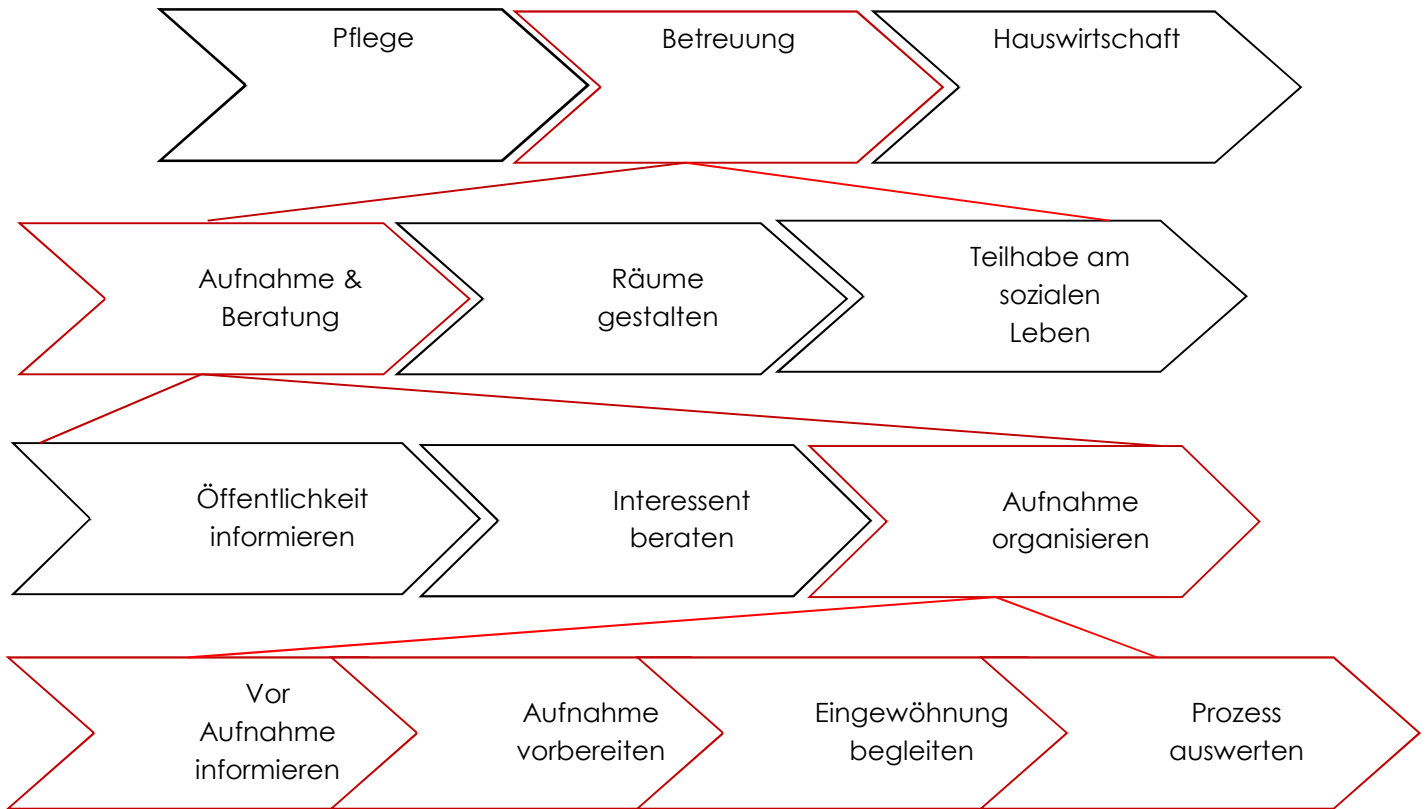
Pflege

Betreuung

Hauswirtschaft

Aufnahme & Beratung

Räume gestalten

Teilhabe am sozialen Leben

Öffentlichkeit informieren

Interessent beraten

Aufnahme organisieren

Vor Aufnahme informieren

Aufnahme vorbereiten

Eingewöhnung begleiten

Prozess auswerten